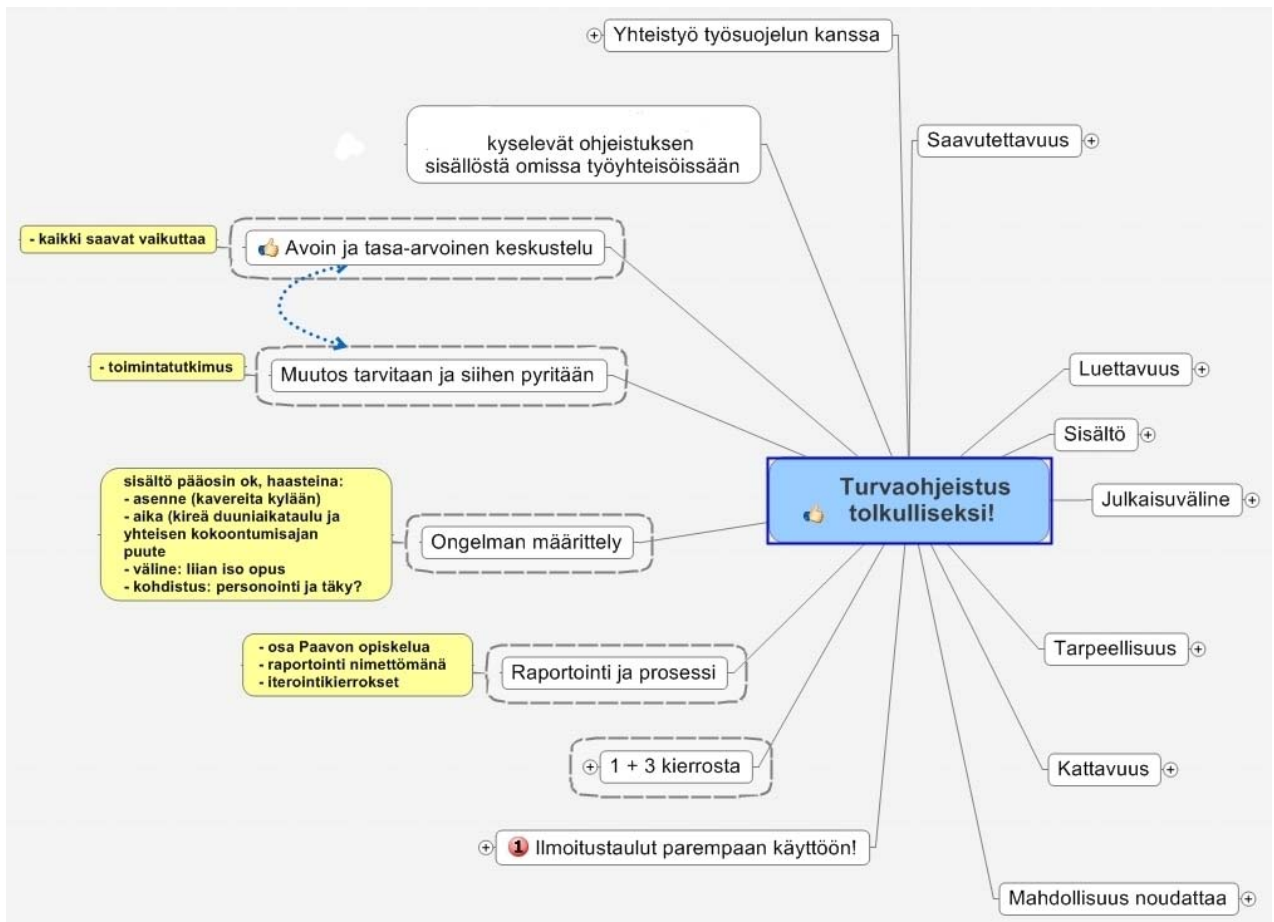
Yhteistyö työsuojelun kanssa

kyselevät ohjeistuksen sisällöstä omissa työyhteisöissään

Saavutettavuus

- kaikki saavat vaikuttaa

Avoin ja tasa-arvoinen keskustelu

- toimintatutkimus

Muutos tarvitaan ja siihen pyritään

Luettavuus

Sisältö

Turvaohjeistus tolkulliseksi!

Julkaisuväline

sisältö pääosin ok, haasteina:
- asenne (kavereita kylään)
- aika (kireä duuniaikataulu ja yhteisen kokoontumisajan puute
- väline: liian iso opus
- kohdistus: personointi ja täky?

Ongelman määrittely

- osa Paavon opiskelua
- raportointi nimettömänä
- iterointikierrokset

Raportointi ja prosessi

Tarpeellisuus

1 + 3 kierrosta

Kattavuus

1 Ilmoitustaulut parempaan käyttöön!

Mahdollisuus noudattaa